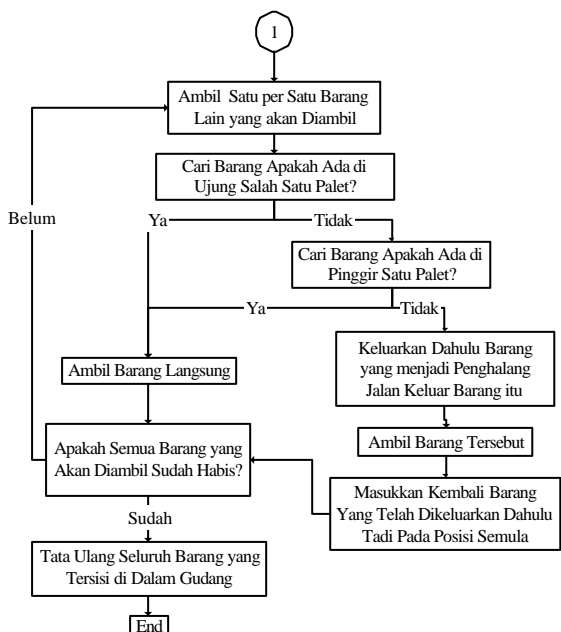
1

Ambil Satu per Satu Barang Lain yang akan Diambil

Cari Barang Apakah Ada di Ujung Salah Satu Palet?

Belum

Ya

Tidak

Cari Barang Apakah Ada di Pinggir Satu Palet?

Ya

Tidak

Keluarkan Dahulu Barang yang menjadi Penghalang Jalan Keluar Barang itu

Ambil Barang Langsung

Ambil Barang Tersebut

Apakah Semua Barang yang Akan Diambil Sudah Habis?

Masukkan Kembali Barang Yang Telah Dikeluarkan Dahulu Tadi Pada Posisi Semula

Sudah

Tata Ulang Seluruh Barang yang Tersisi di Dalam Gudang

End